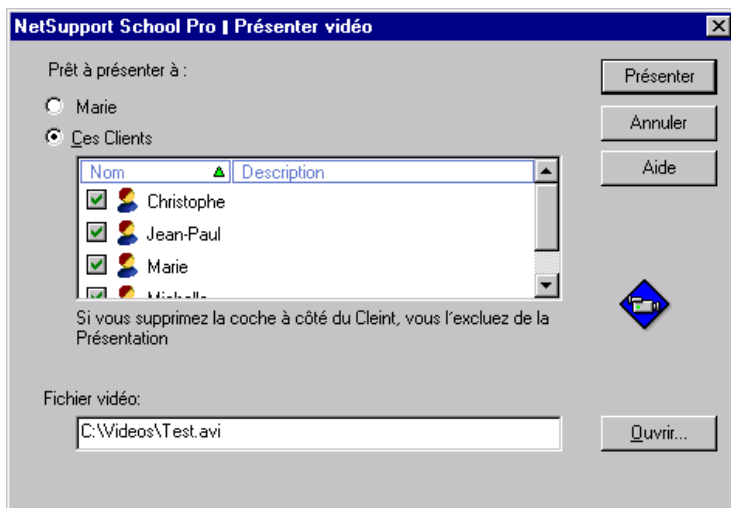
NetSupport School Pro | Présenter vidéo

Prêt à présenter à :

Marie

Ces Clients

| Nom | Description |
|---|---|
| Christophe | |
| Jean-Paul | |
| Marie | |
| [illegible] | |

Si vous supprimez la coche à côté du Cleint, vous l'excluez de la Présentation

Fichier vidéo:

C:\Videos\Test.avi

Présenter

Annuler

Aide

Ouvrir...